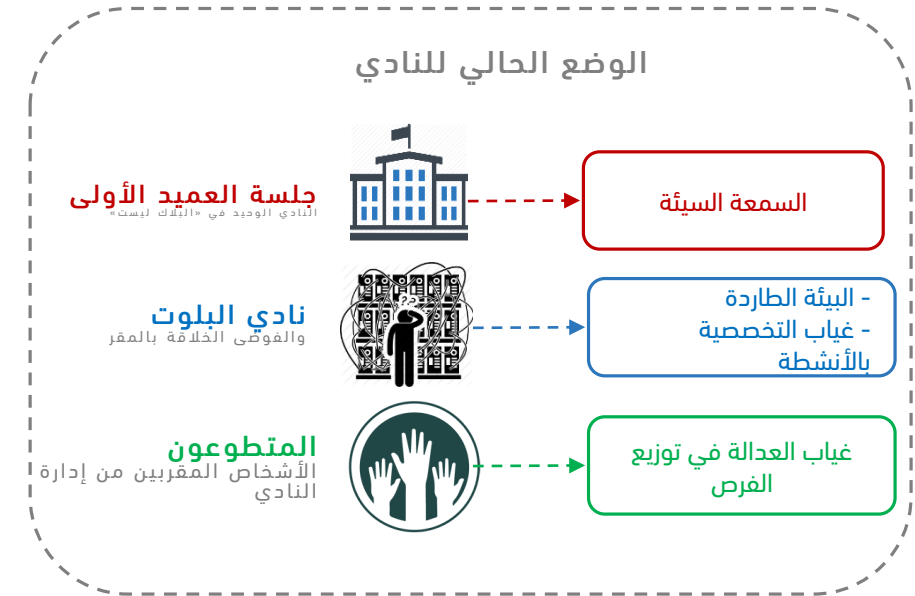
الوضع الحالي للنادي

جلسة العميد الأولى
النادي الوحيد في «البلاك ليست»

السمعة السيئة

نادي البلوت
والفوضى الخلاقة بالمقر

- البيئة الطاردة
- غياب التخصصية بالأنشطة

المتطوعون
الأشخاص المقربين من إدارة النادي

غياب العدالة في توزيع الفرص